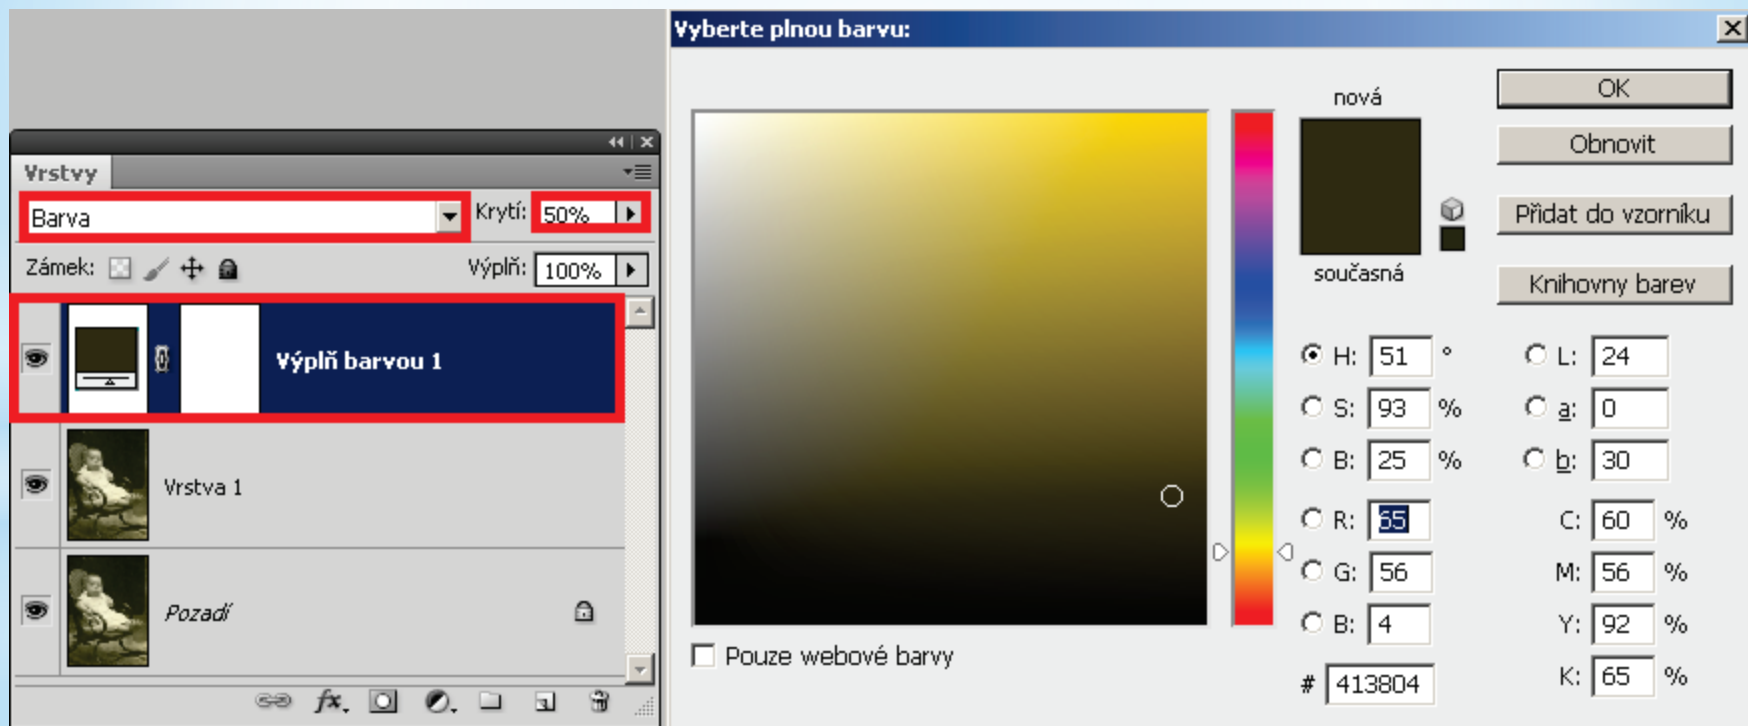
Vrstvy

Barva

Krytí: 50%

Zámek:

Výplň: 100%

Výplň barvou 1

Vrstva 1

Pozadí

fx

Vyberte plnou barvu:

nová

současná

OK

Obnovit

Přidat do vzorníku

Knihovny barev

H: 51 °

S: 93 %

B: 25 %

R: 65

G: 56

B: 4

L: 24

a: 0

b: 30

C: 60 %

M: 56 %

Y: 92 %

K: 65 %

# 413804

Pouze webové barvy